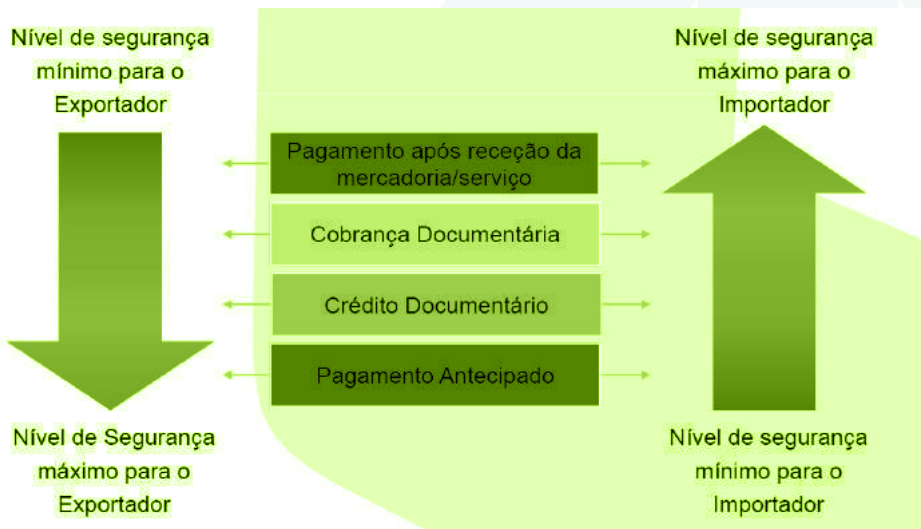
Nível de segurança mínimo para o Exportador

Nível de segurança máximo para o Importador

Pagamento após receção da mercadoria/serviço

Cobrança Documentária

Crédito Documentário

Pagamento Antecipado

Nível de Segurança máximo para o Exportador

Nível de segurança mínimo para o Importador